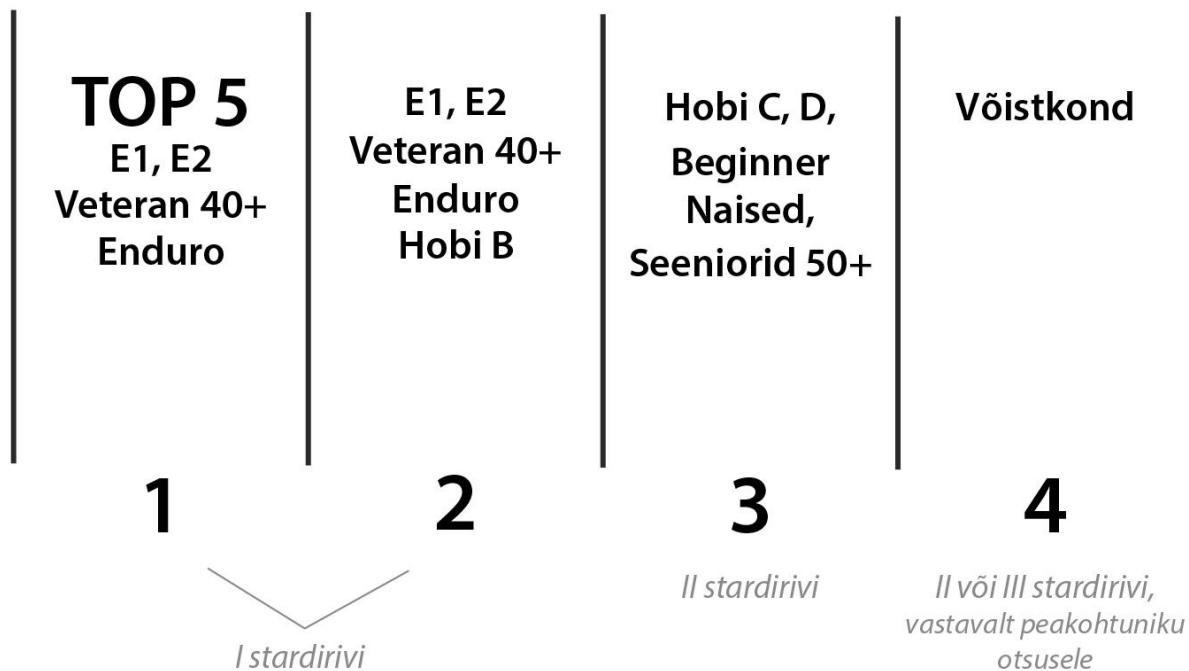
TOP 5
E1, E2
Veteran 40+
Enduro

1

E1, E2
Veteran 40+
Enduro
Hobi B

2

I stardirivi

Hobi C, D,
Beginner
Naised,
Seeniorid 50+

3

II stardirivi

Võistkond

4

II või III stardirivi, vastavalt peakohtuniku otsusele